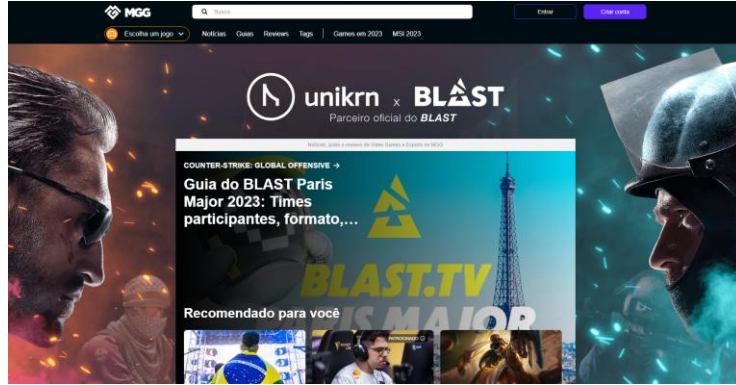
MGG
Busca
Entrar
Criar conta
Escolha um jogo
Notícias Guias Reviews Tags Games em 2023 MSI 2023

unikrn x BLAST
Parceiro oficial do BLAST

Notícias, guias e reviews de Video Games e Esports do MGG

COUNTER-STRIKE: GLOBAL OFFENSIVE →
Guia do BLAST Paris Major 2023: Times participantes, formato,...

BLAST.TV
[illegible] MAJOR

Recomendado para você
PATROCINADO